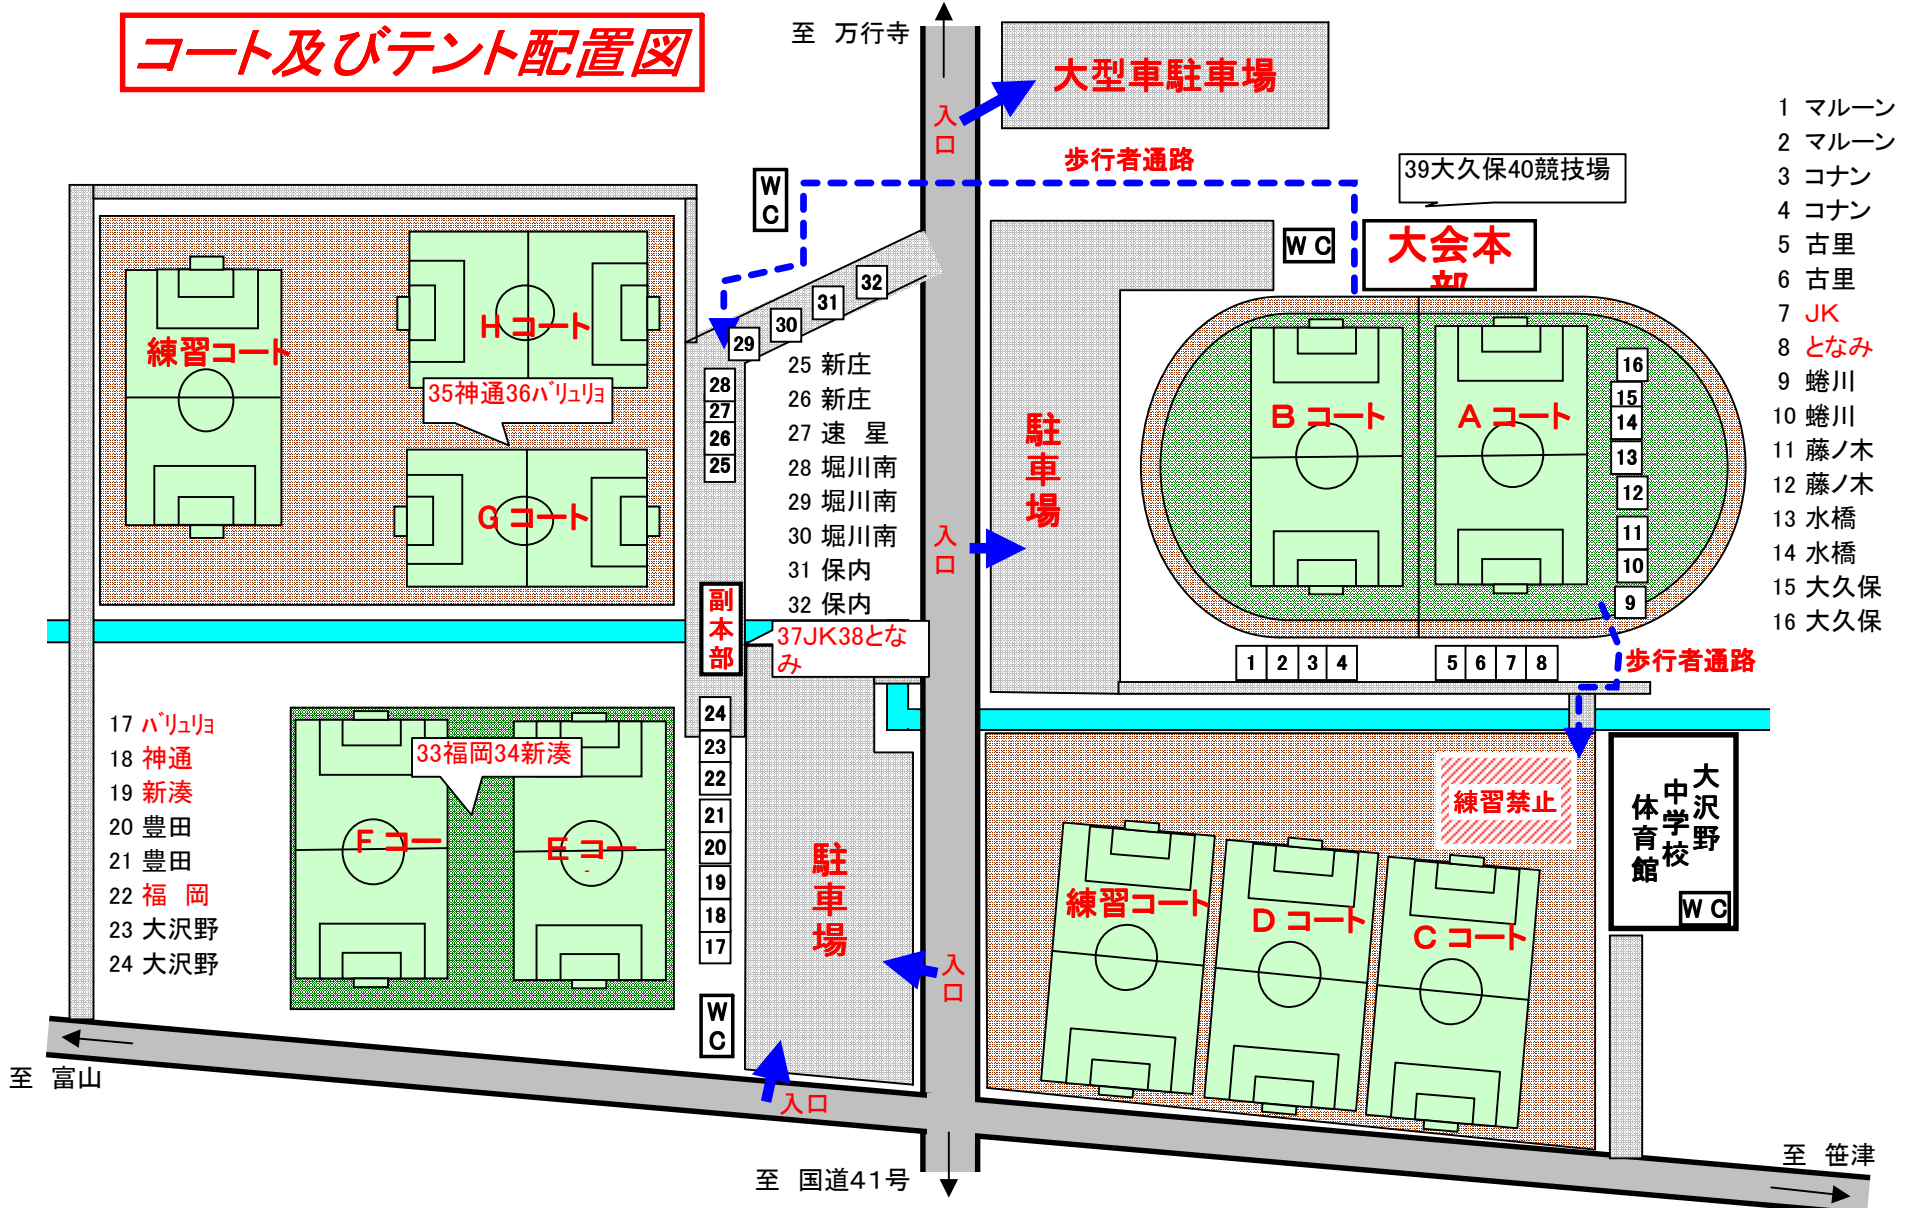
コート及びテント配置図

至　万行寺

入口

大型車駐車場

歩行者通路

39大久保40競技場

WC

WC

大会本部

1　マルーン
2　マルーン
3　コナン
4　コナン
5　古里
6　古里
7　JK
8　となみ
9　蜷川
10　蜷川
11　藤ノ木
12　藤ノ木
13　水橋
14　水橋
15　大久保
16　大久保

練習コート

Hコート

35神通36ﾊﾞﾘｭﾘｮ

Gコート

32
31
30
29
28
27
26
25

25　新庄
26　新庄
27　速　星
28　堀川南
29　堀川南
30　堀川南
31　保内
32　保内

駐車場

入口

Bコート

Aコート

16
15
14
13
12
11
10
9

1 2 3 4　5 6 7 8

歩行者通路

副本部

37JK38となみ

17　ﾊﾞﾘｭﾘｮ
18　神通
19　新湊
20　豊田
21　豊田
22　福　岡
23　大沢野
24　大沢野

33福岡34新湊

Fコー

Eコー

24
23
22
21
20
19
18
17

WC

駐車場

入口

練習禁止

大沢野中学校体育館

WC

練習コート

Dコート

Cコート

入口

至　富山

至　国道41号

至　笹津